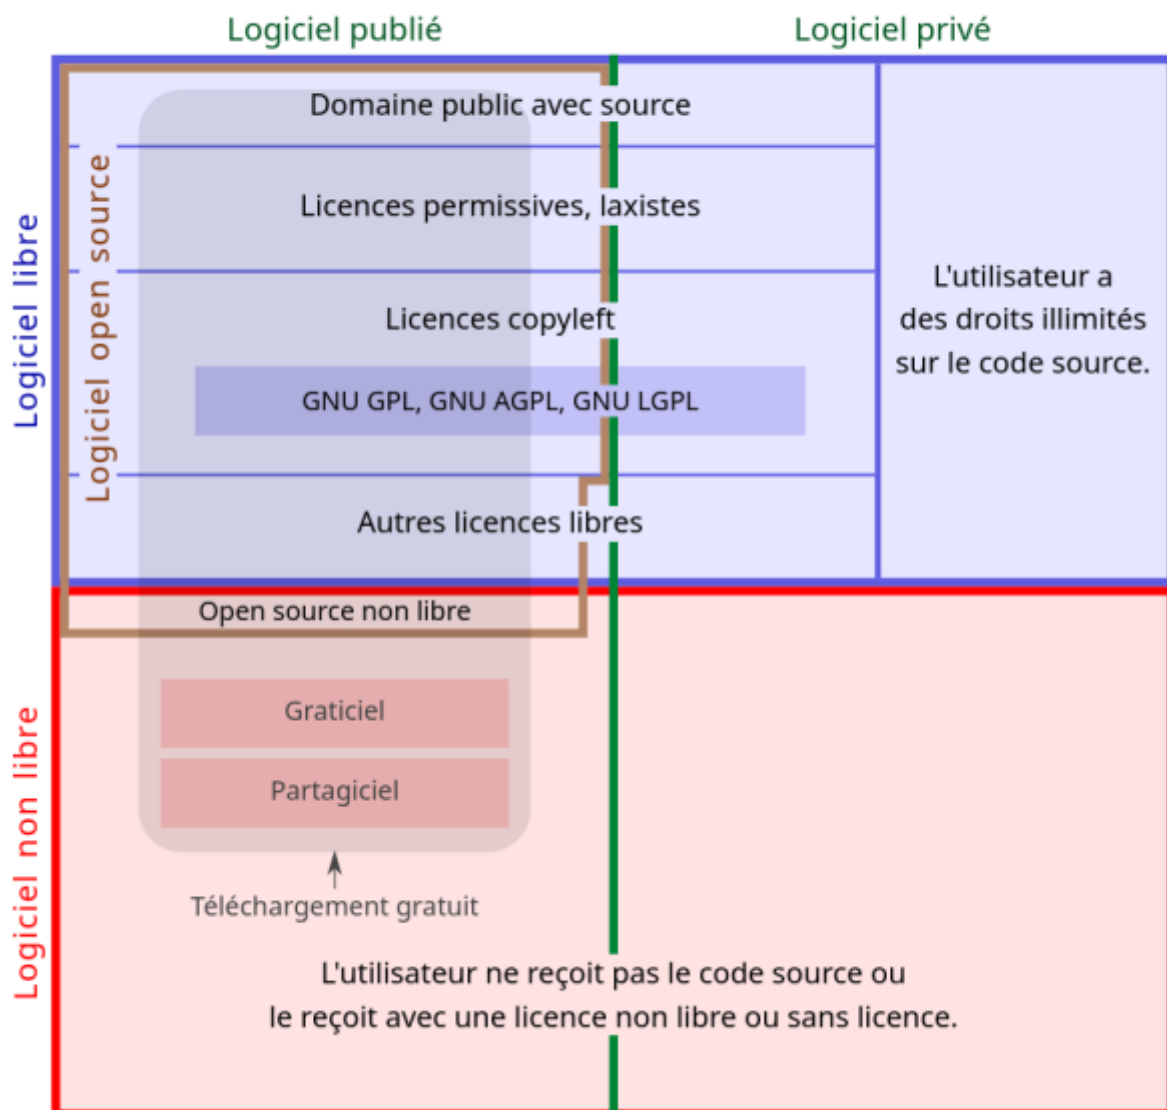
Logiciel publié

Logiciel privé

Logiciel libre

Logiciel open source

Domaine public avec source

Licences permissives, laxistes

Licences copyleft

GNU GPL, GNU AGPL, GNU LGPL

Autres licences libres

L'utilisateur a des droits illimités sur le code source.

Open source non libre

Logiciel non libre

Graticiel

Partagiciel

Téléchargement gratuit

L'utilisateur ne reçoit pas le code source ou le reçoit avec une licence non libre ou sans licence.